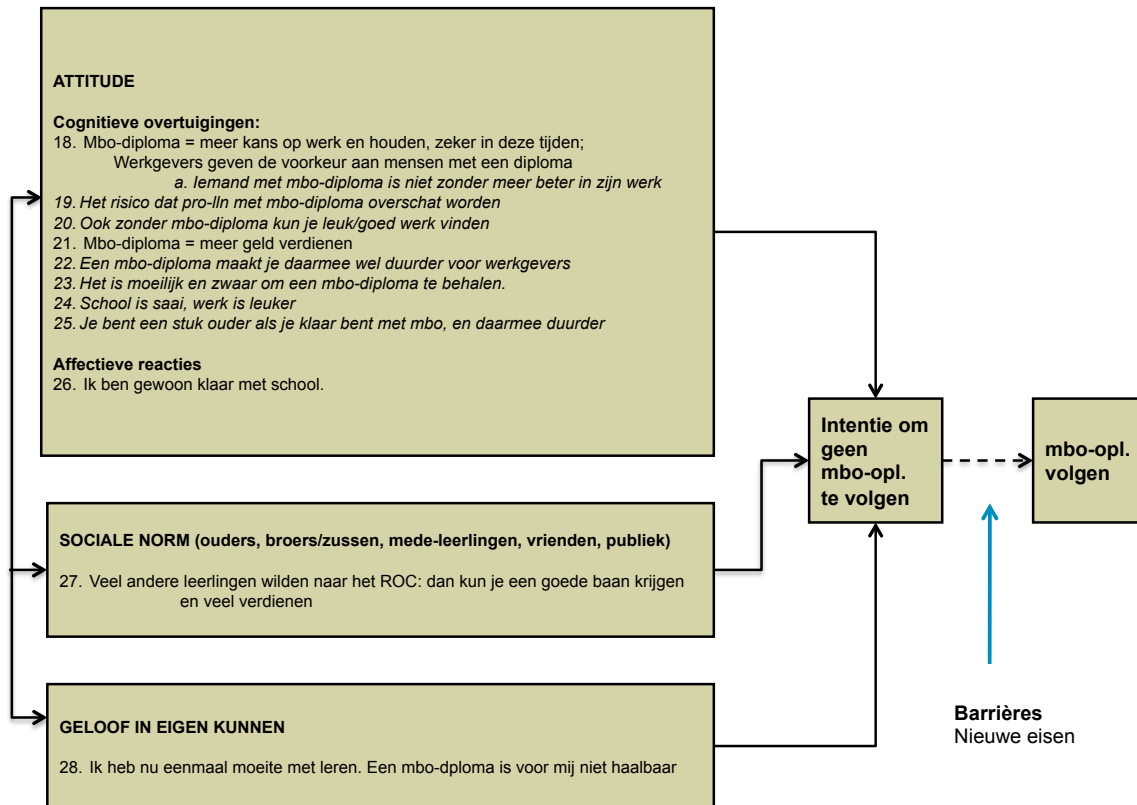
ATTITUDE

Cognitieve overtuigingen:
18. Mbo-diploma = meer kans op werk en houden, zeker in deze tijden;
Werkgevers geven de voorkeur aan mensen met een diploma
a. Iemand met mbo-diploma is niet zonder meer beter in zijn werk
19. Het risico dat pro-lln met mbo-diploma overschat worden
20. Ook zonder mbo-diploma kun je leuk/goed werk vinden
21. Mbo-diploma = meer geld verdienen
22. Een mbo-diploma maakt je daarmee wel duurder voor werkgevers
23. Het is moeilijk en zwaar om een mbo-diploma te behalen.
24. School is saai, werk is leuker
25. Je bent een stuk ouder als je klaar bent met mbo, en daarmee duurder

Affectieve reacties
26. Ik ben gewoon klaar met school.

SOCIALE NORM (ouders, broers/zussen, mede-leerlingen, vrienden, publiek)

27. Veel andere leerlingen wilden naar het ROC: dan kun je een goede baan krijgen en veel verdienen

GELOOF IN EIGEN KUNNEN

28. Ik heb nu eenmaal moeite met leren. Een mbo-dplома is voor mij niet haalbaar

Intentie om geen mbo-opl. te volgen

mbo-opl. volgen

Barrières
Nieuwe eisen